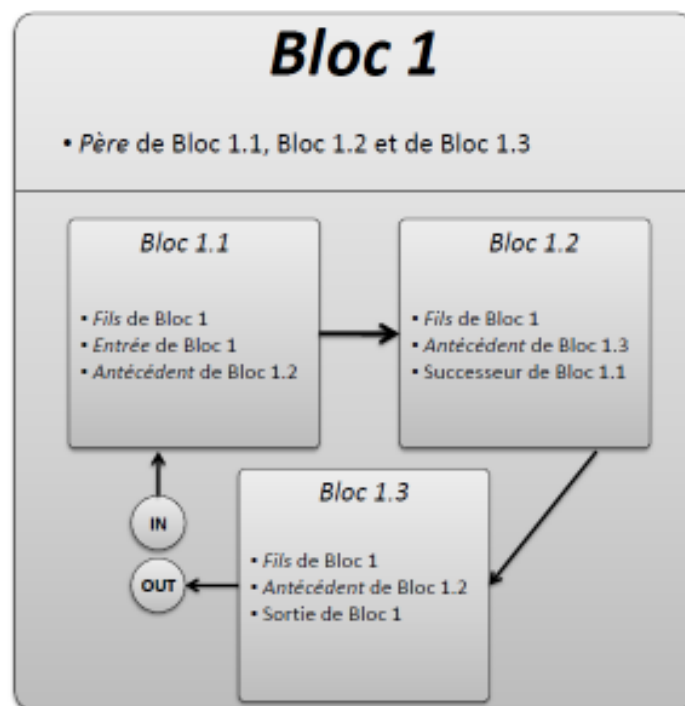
Bloc 1

• Père de Bloc 1.1, Bloc 1.2 et de Bloc 1.3

Bloc 1.1

• Fils de Bloc 1
• Entrée de Bloc 1
• Antécédent de Bloc 1.2

Bloc 1.2

• Fils de Bloc 1
• Antécédent de Bloc 1.3
• Successeur de Bloc 1.1

Bloc 1.3

• Fils de Bloc 1
• Antécédent de Bloc 1.2
• Sortie de Bloc 1

IN

OUT